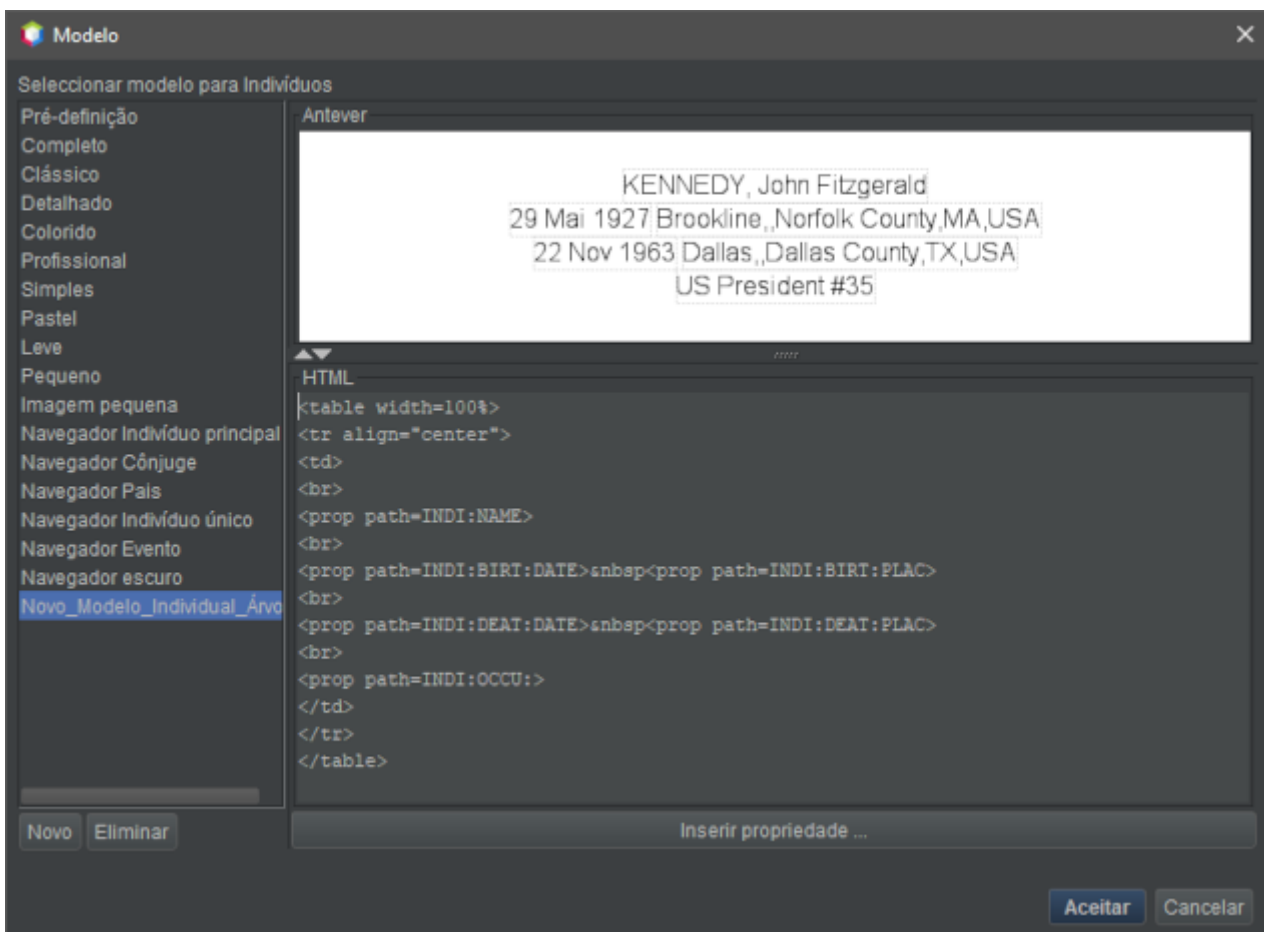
Modelo

Seleccionar modelo para Indivíduos

Pré-definição
Completo
Clássico
Detalhado
Colorido
Profissional
Simples
Pastel
Leve
Pequeno
Imagem pequena
Navegador Indivíduo principal
Navegador Cônjuge
Navegador Pais
Navegador Indivíduo único
Navegador Evento
Navegador escuro
Novo_Modelo_Individual_Árvo

Antever

KENNEDY, John Fitzgerald
29 Mai 1927 Brookline,,Norfolk County,MA,USA
22 Nov 1963 Dallas,,Dallas County,TX,USA
US President #35

HTML

<table width=100%>
<tr align="center">
<td>
<br>
<prop path=INDI:NAME>
<br>
<prop path=INDI:BIRT:DATE>&nbsp<prop path=INDI:BIRT:PLAC>
<br>
<prop path=INDI:DEAT:DATE>&nbsp<prop path=INDI:DEAT:PLAC>
<br>
<prop path=INDI:OCCU:>
</td>
</tr>
</table>

Novo Eliminar

Inserir propriedade ...

Aceitar Cancelar